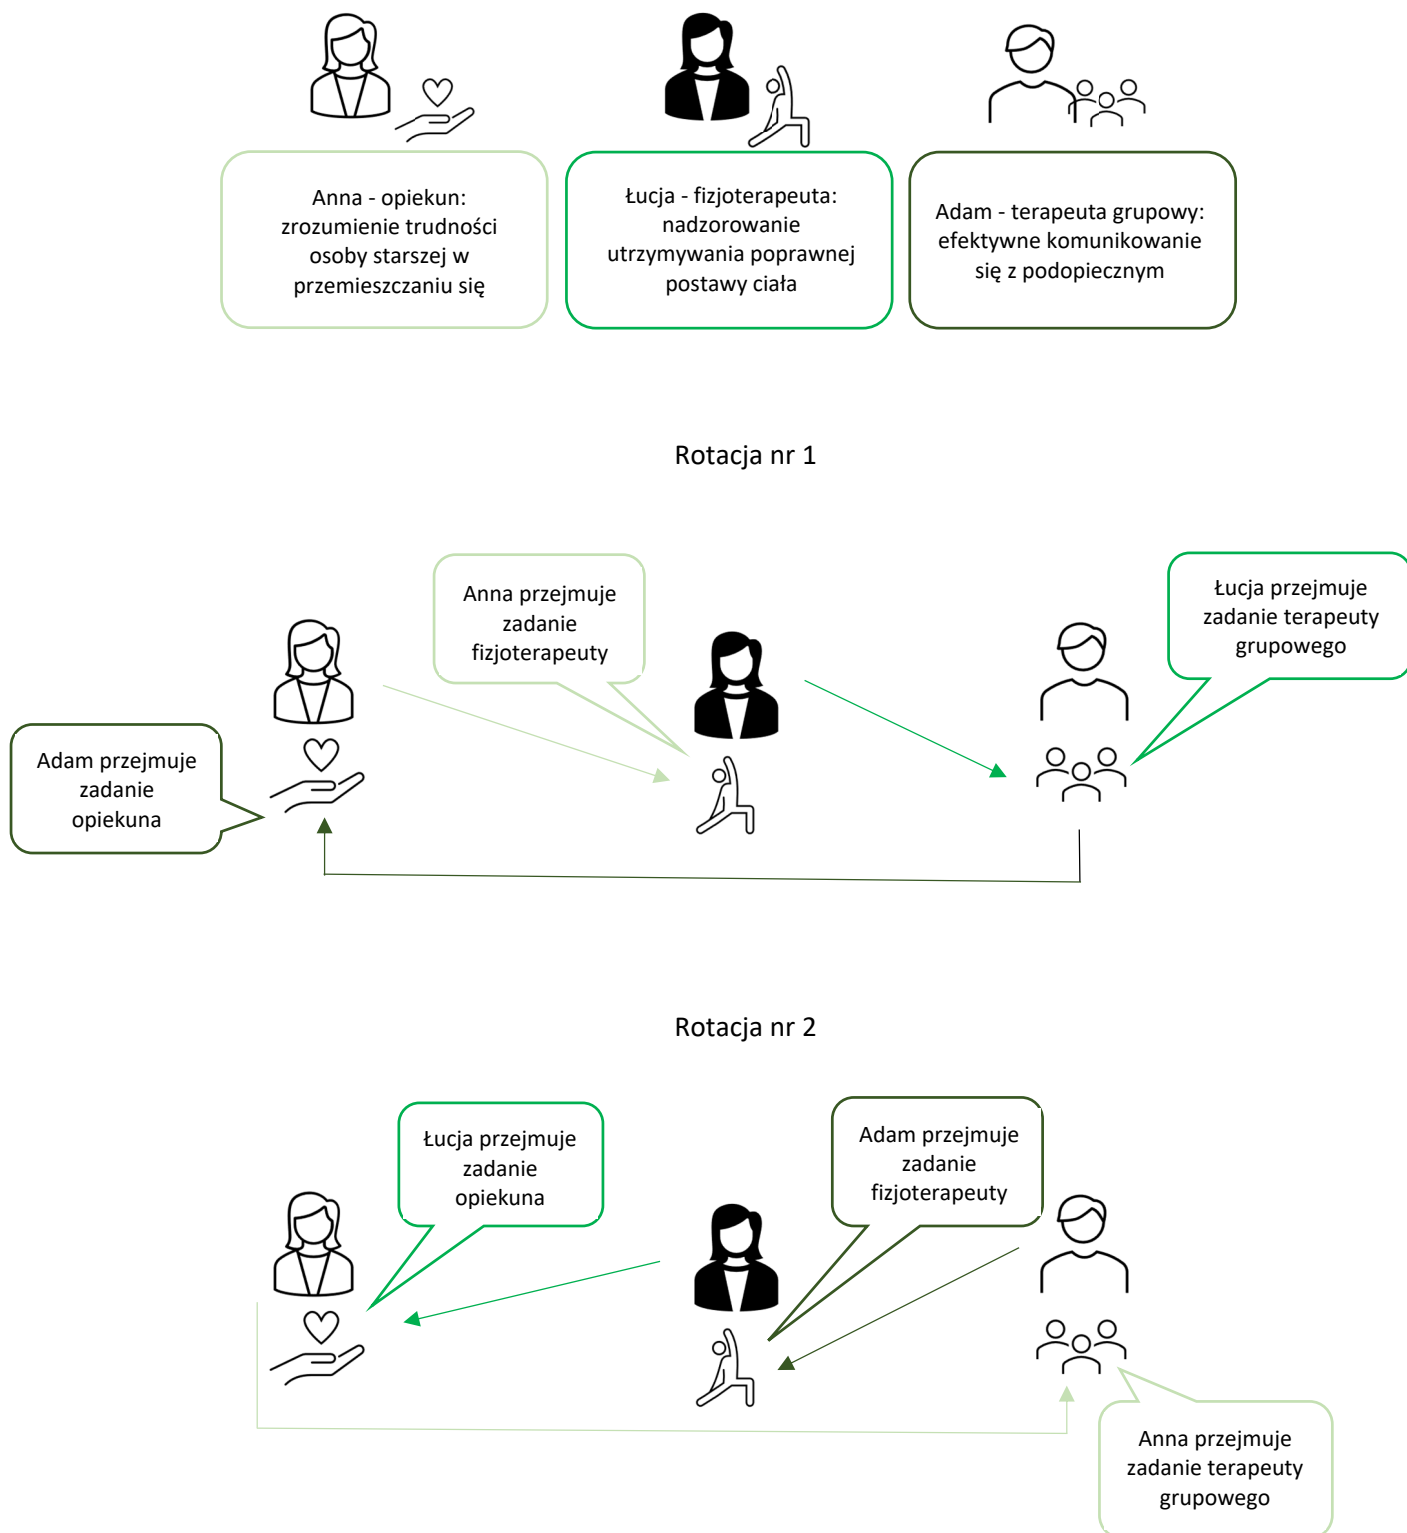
Anna - opiekun: zrozumienie trudności osoby starszej w przemieszczaniu się

Łucja - fizjoterapeuta: nadzorowanie utrzymywania poprawnej postawy ciała

Adam - terapeuta grupowy: efektywne komunikowanie się z podopiecznym

Rotacja nr 1

Anna przejmuje zadanie fizjoterapeuty

Łucja przejmuje zadanie terapeuty grupowego

Adam przejmuje zadanie opiekuna

Rotacja nr 2

Łucja przejmuje zadanie opiekuna

Adam przejmuje zadanie fizjoterapeuty

Anna przejmuje zadanie terapeuty grupowego